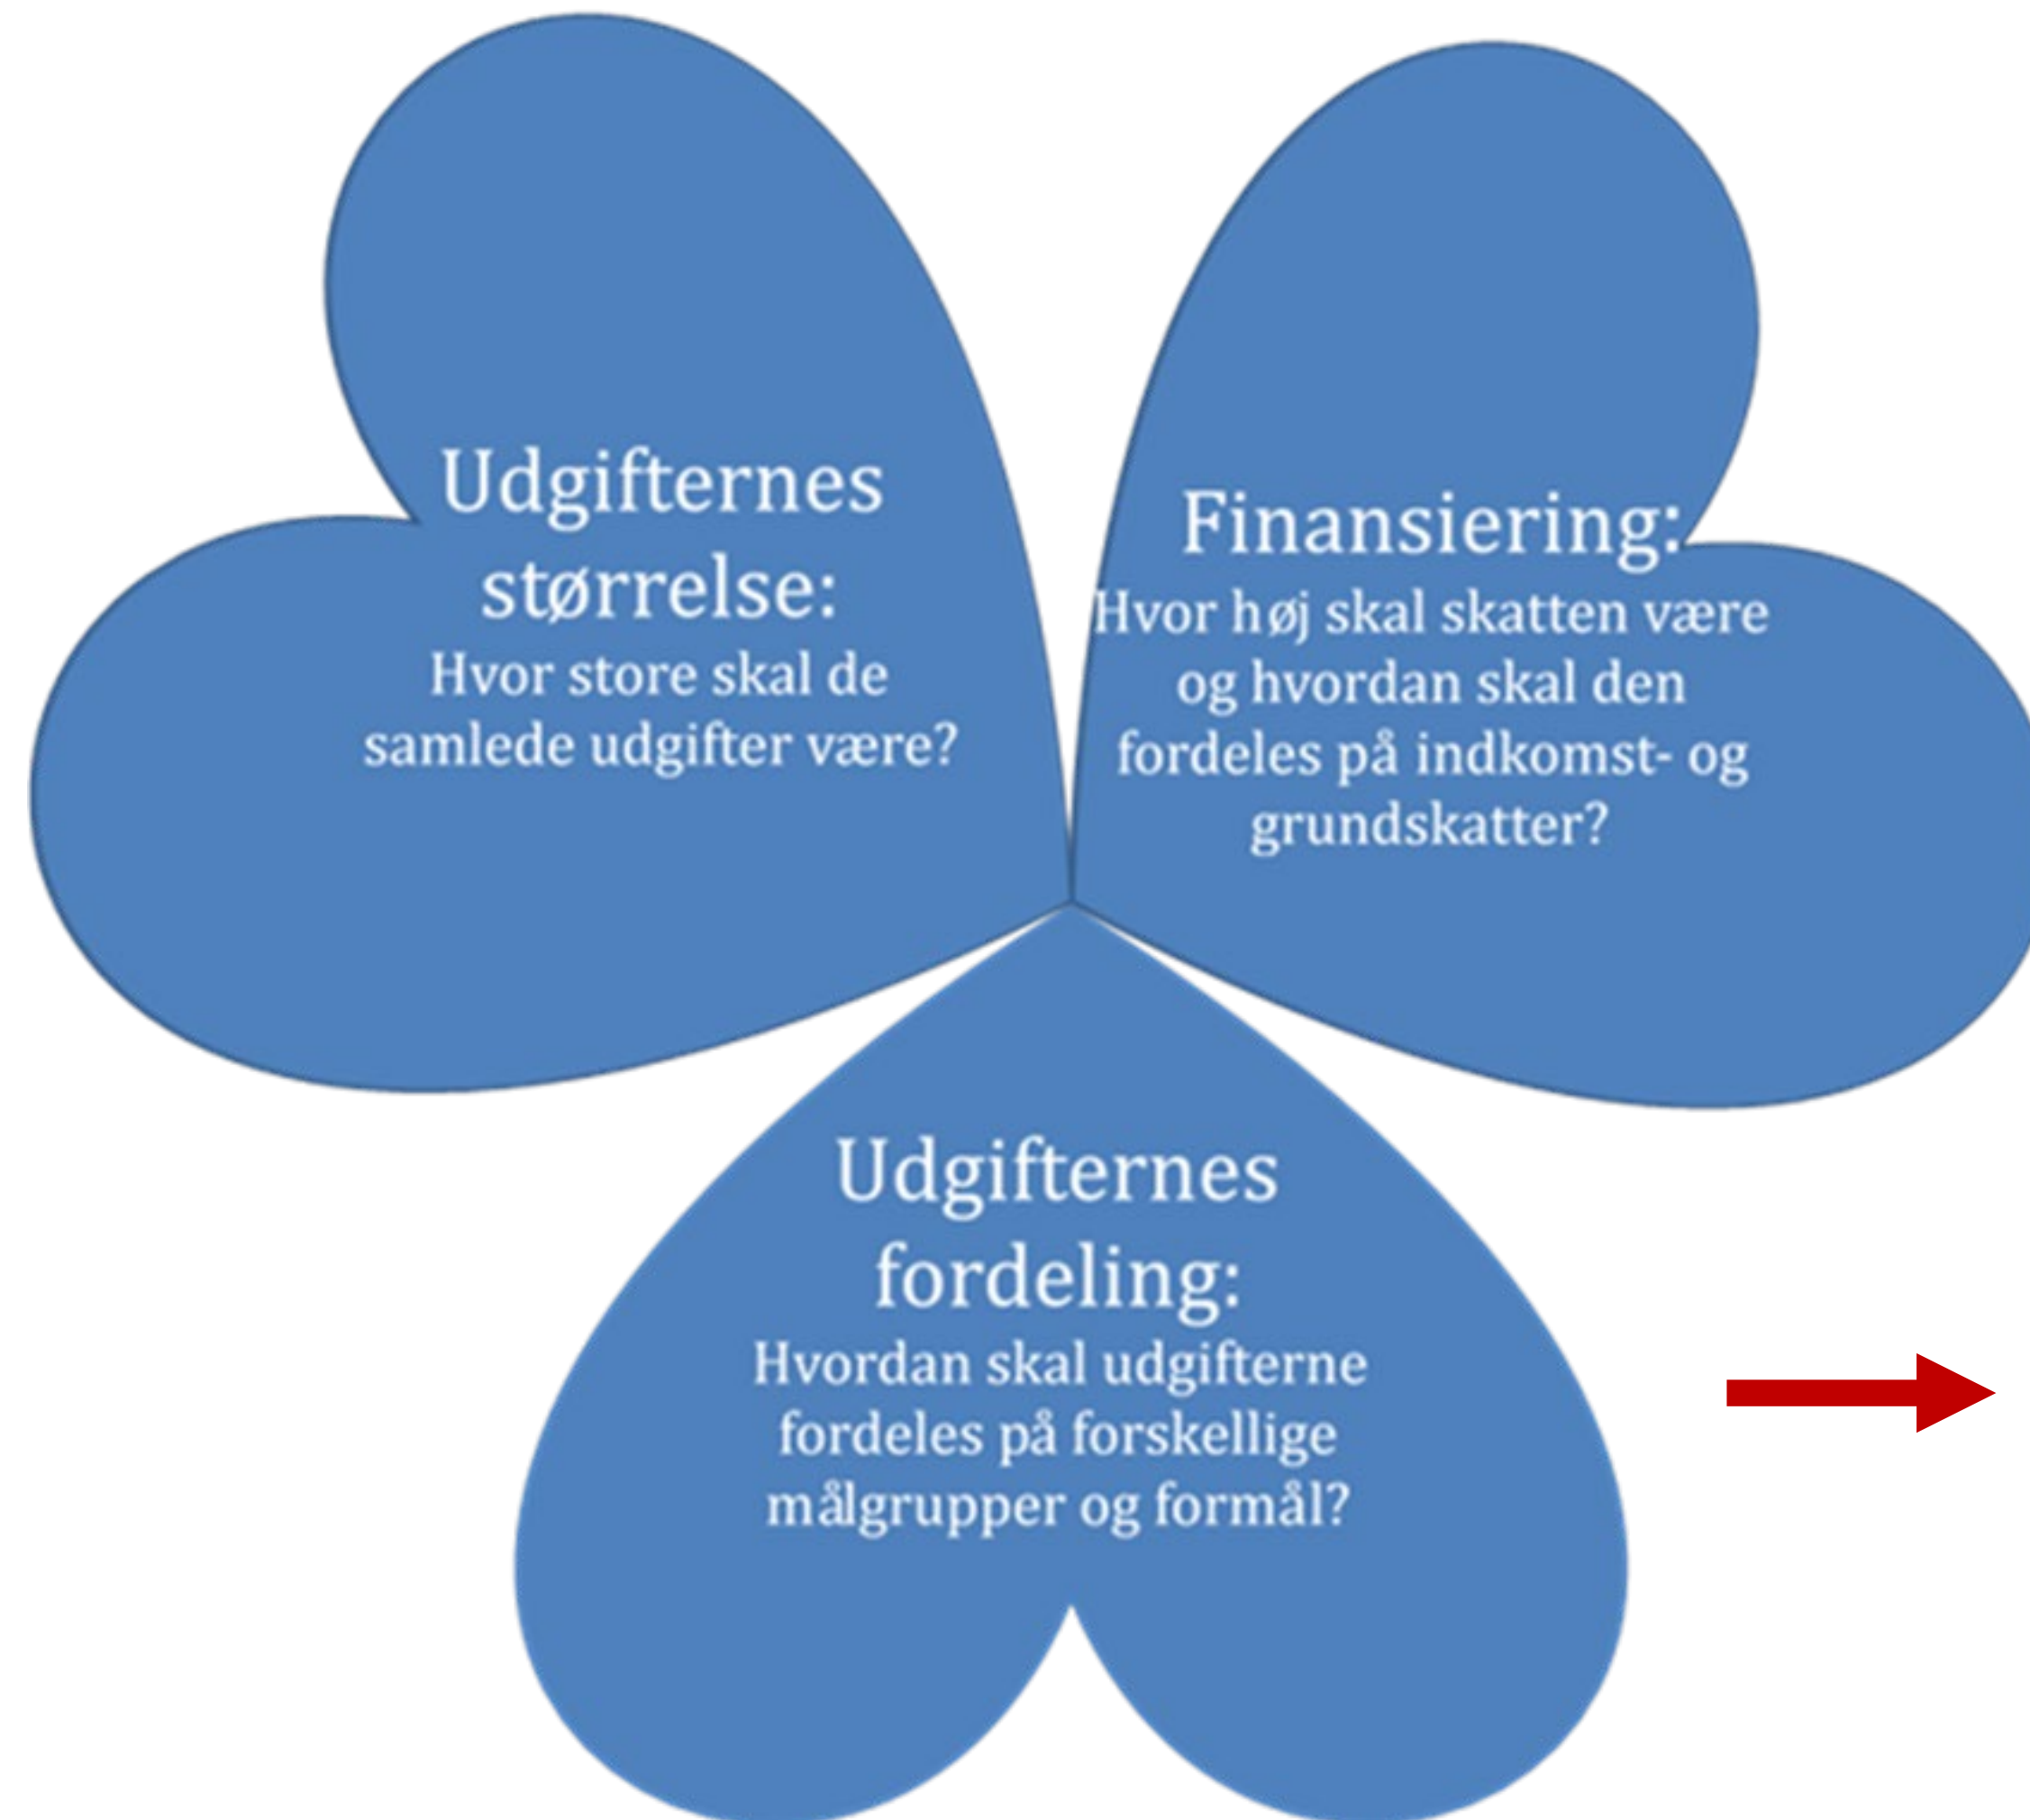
Udgifternes størrelse:
Hvor store skal de samlede udgifter være?

Finansiering:
Hvor høj skal skatten være og hvordan skal den fordeles på indkomst- og grundskatter?

Udgifternes fordeling:
Hvordan skal udgifterne fordeles på forskellige målgrupper og formål?